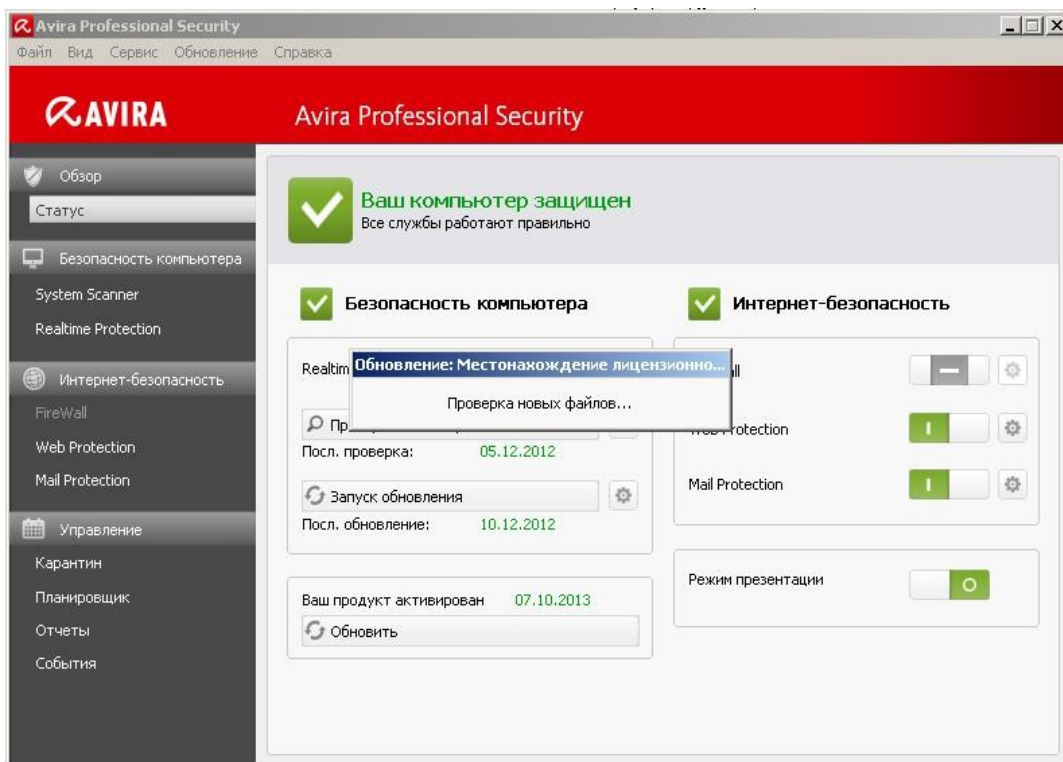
Avira Professional Security

Файл Вид Сервис Обновление Справка

AVIRA

Avira Professional Security

Обзор

Статус

Безопасность компьютера

System Scanner

Realtime Protection

Интернет-безопасность

FireWall

Web Protection

Mail Protection

Управление

Карантин

Планировщик

Отчеты

События

Ваш компьютер защищен

Все службы работают правильно

Безопасность компьютера

Интернет-безопасность

Realtim

Обновление: Местонахождение лицензионно...

Проверка новых файлов...

Пр

Посл. проверка: 05.12.2012

Запуск обновления

Посл. обновление: 10.12.2012

Ваш продукт активирован 07.10.2013

Обновить

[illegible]ll

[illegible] Protection

Mail Protection

Режим презентации